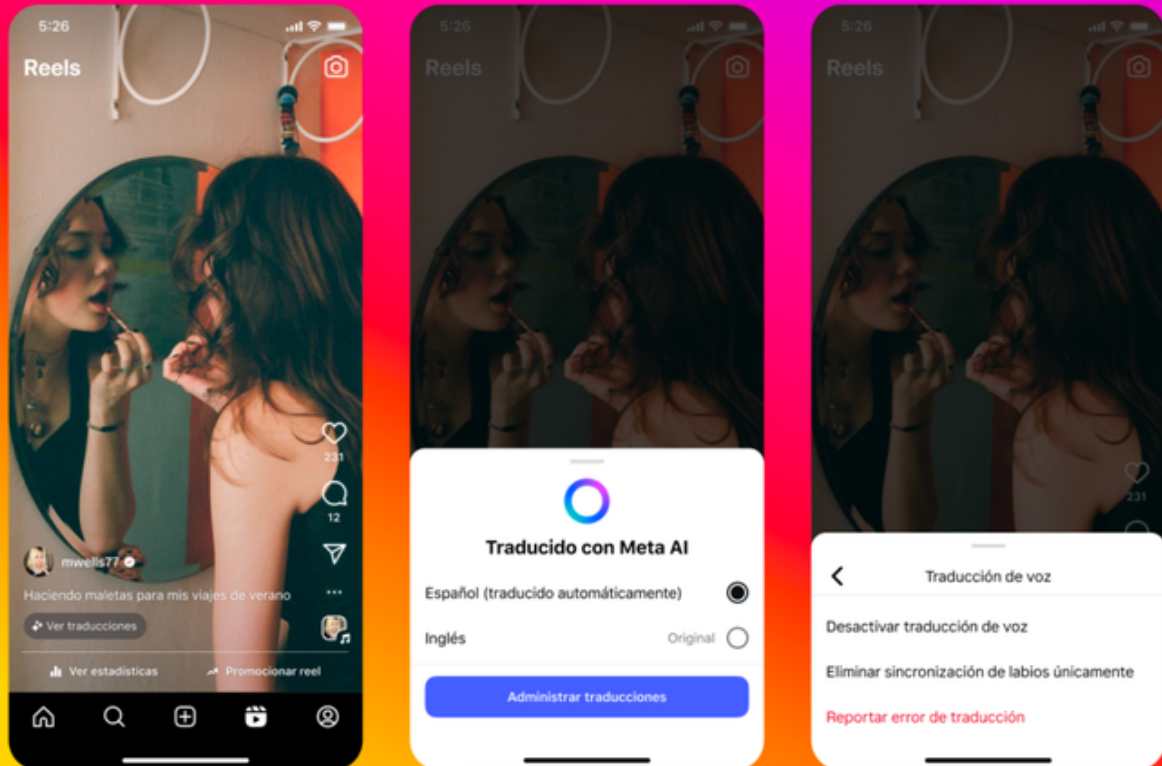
5:26

Reels

231

12

mwells77

Haciendo maletas para mis viajes de verano

Ver traducciones

Ver estadísticas

Promocionar reel

5:26

Reels

Traducido con Meta AI

Español (traducido automáticamente)

Inglés

Original

Administrar traducciones

5:26

Reels

231

Traducción de voz

Desactivar traducción de voz

Eliminar sincronización de labios únicamente

Reportar error de traducción